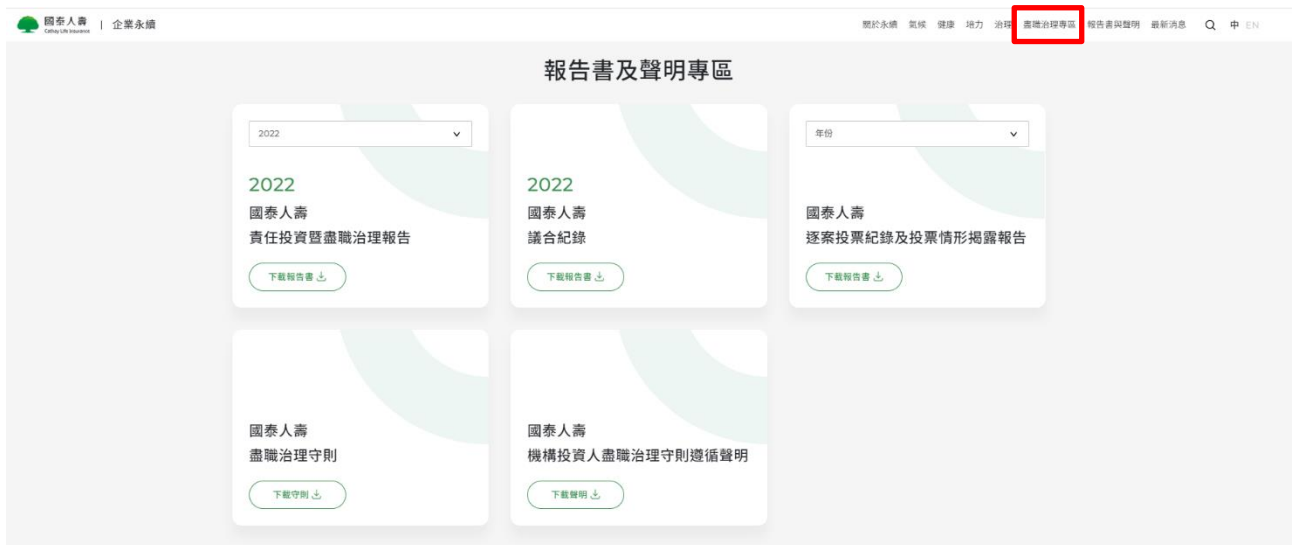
國泰人壽
Cathay Life Insurance
企業永續

關於永續 氣候 健康 培力 治理 盡職治理專區 報告書與聲明 最新消息 中 EN

報告書及聲明專區

2022

2022
國泰人壽
責任投資暨盡職治理報告
下載報告書

2022
國泰人壽
議合紀錄
下載報告書

年份

國泰人壽
逐案投票紀錄及投票情形揭露報告
下載報告書

國泰人壽
盡職治理守則
下載守則

國泰人壽
機構投資人盡職治理守則遵循聲明
下載聲明